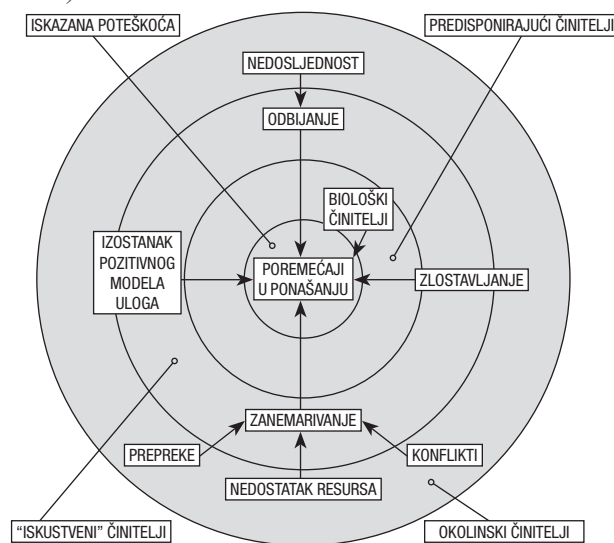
ISKAZANA POTEŠKOĆA

PREDISPONIRAJUĆI ČINITELJI

NEDOSLJEDNOST

ODBIJANJE

BIOLOŠKI ČINITELJI

IZOSTANAK POZITIVNOG MODELA ULOGA

POREMEĆAJI U PONAŠANJU

ZLOSTAVLJANJE

ZANEMARIVANJE

PREPREKE

KONFLIKTI

NEDOSTATAK RESURSA

"ISKUSTVENI" ČINITELJI

OKOLINSKI ČINITELJI